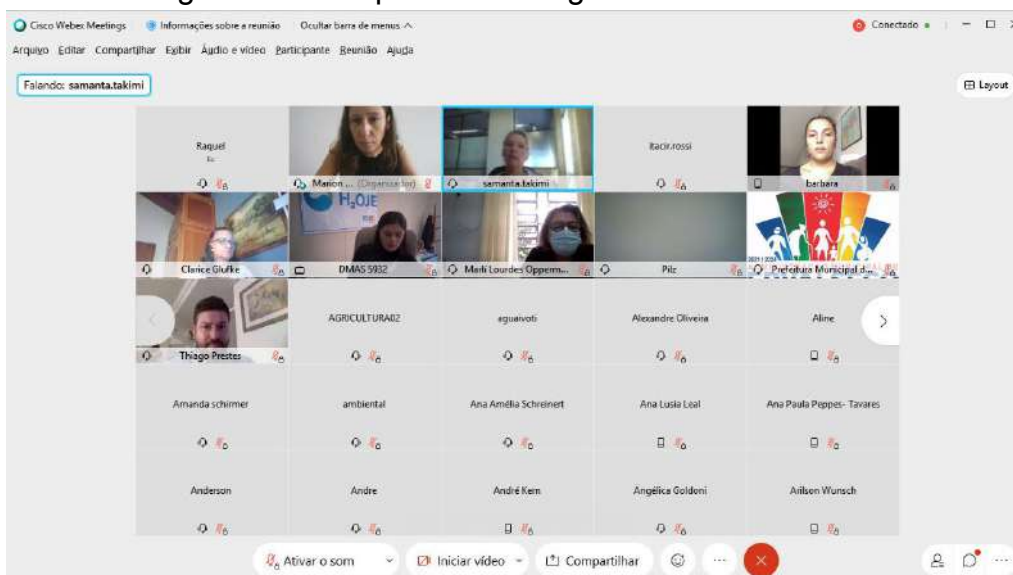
Cisco Webex Meetings   Informações sobre a reunião   Ocultar barra de menus

Conectado

Arquivo  Editar  Compartilhar  Exibir  Áudio e vídeo  Participante  Reunião  Ajuda

Falando: samanta.takimi

Layout

Raquel
Eu

Marion ... (Organizador)

samanta.takimi

itacir.rossi

barbara

Clarice Glufke

H₂OJE

DMAS 5932

Marli Lourdes Oppermann

Pilz

Prefeitura Municipal d...

Thiago Prestes

AGRICULTURA02

eguaivoti

Alexandre Oliveira

Aline

Amanda schirmer

ambiental

Ana Amélia Schreinert

Ana Lusia Leal

Ana Paula Peppes- Tavares

Anderson

Andre

André Kein

Angélica Goldoni

Arilson Wunsch

Ativar o som

Iniciar vídeo

Compartilhar